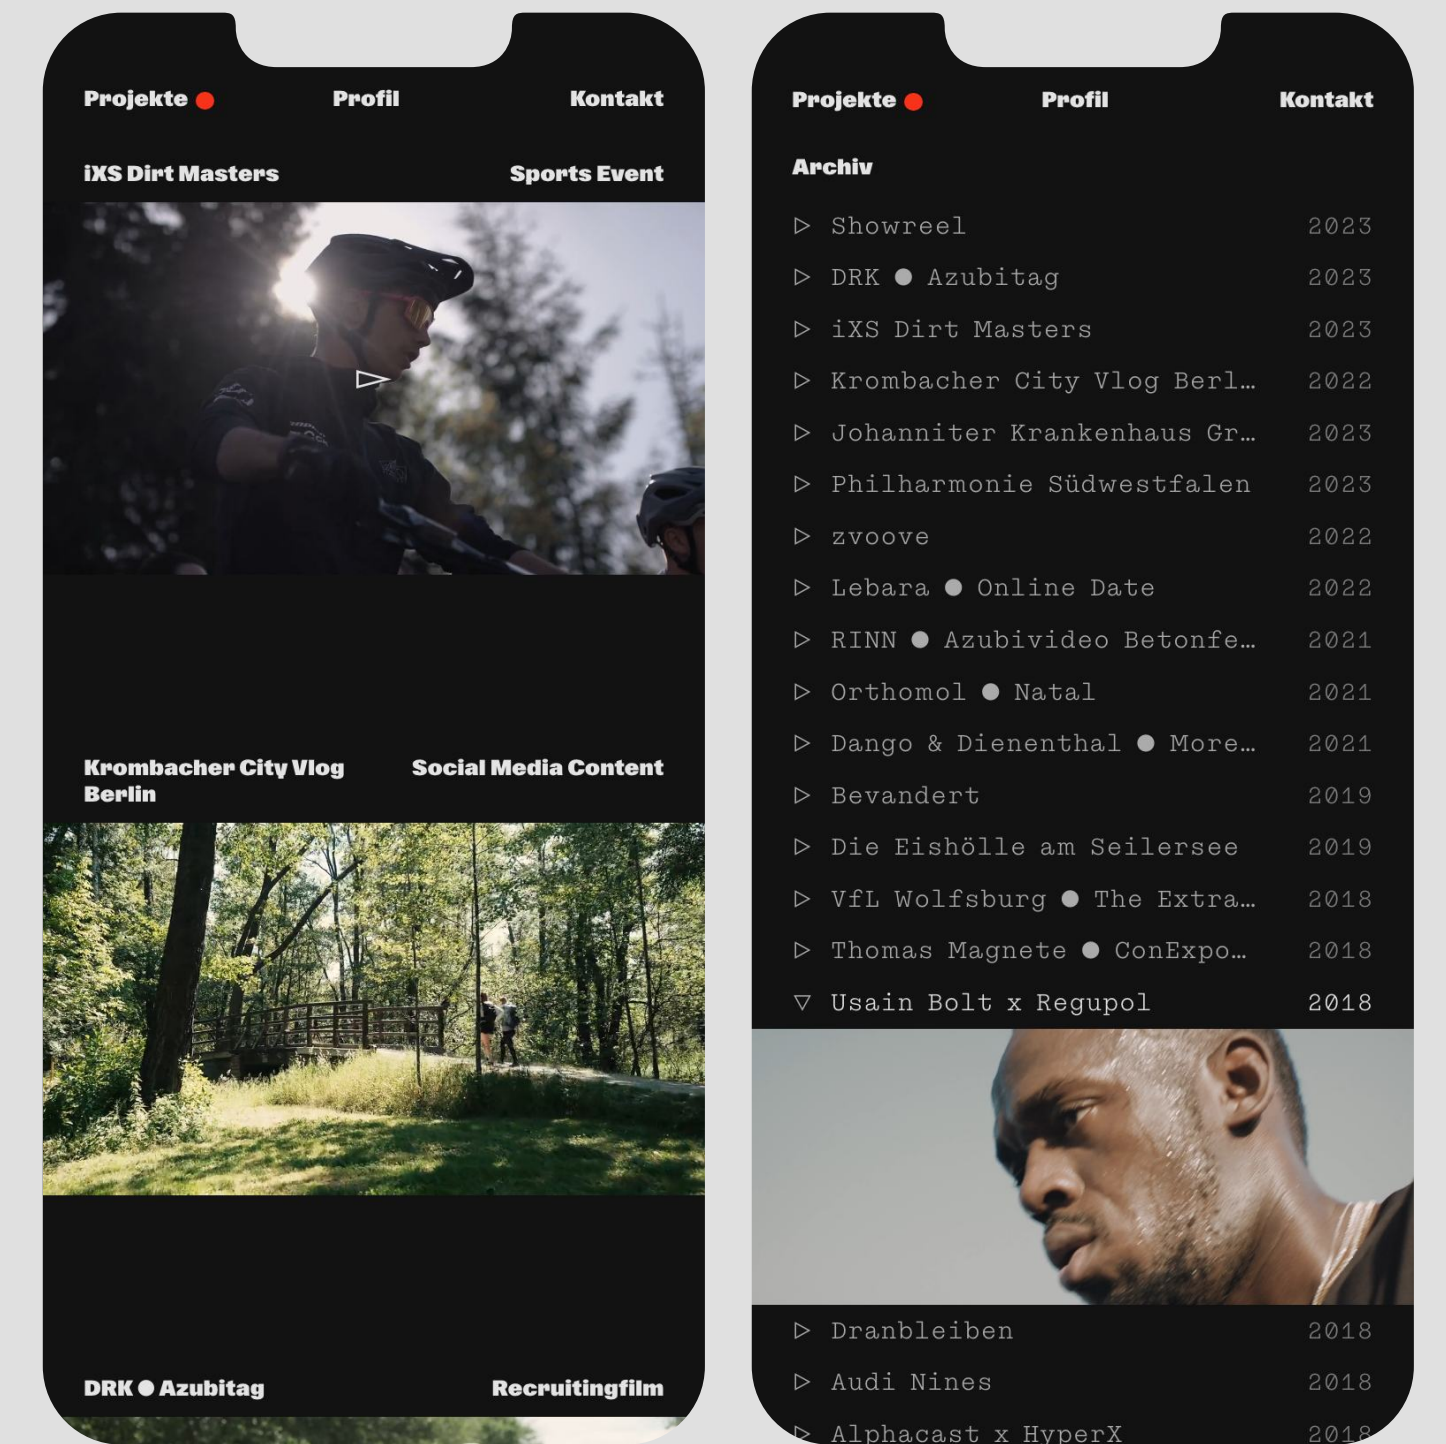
Projekte ● Profil Kontakt

iXS Dirt Masters Sports Event

Krombacher City Vlog Berlin Social Media Content

DRK ● Azubitag Recruitingfilm

Projekte ● Profil Kontakt

Archiv

| | | |
|---|---|---|
| ▷ | Showreel | 2023 |
| ▷ | DRK ● Azubitag | 2023 |
| ▷ | iXS Dirt Masters | 2023 |
| ▷ | Krombacher City Vlog Berl… | 2022 |
| ▷ | Johanniter Krankenhaus Gr… | 2023 |
| ▷ | Philharmonie Südwestfalen | 2023 |
| ▷ | zvoove | 2022 |
| ▷ | Lebara ● Online Date | 2022 |
| ▷ | RINN ● Azubivideo Betonfe… | 2021 |
| ▷ | Orthomol ● Natal | 2021 |
| ▷ | Dango & Dienenthal ● More… | 2021 |
| ▷ | Bevandert | 2019 |
| ▷ | Die Eishölle am Seilersee | 2019 |
| ▷ | VfL Wolfsburg ● The Extra… | 2018 |
| ▷ | Thomas Magnete ● ConExpo… | 2018 |
| ▽ | Usain Bolt x Regupol | 2018 |
| ▷ | Dranbleiben | 2018 |
| ▷ | Audi Nines | 2018 |
| ▷ | Alphacast x HyperX | 2018 |